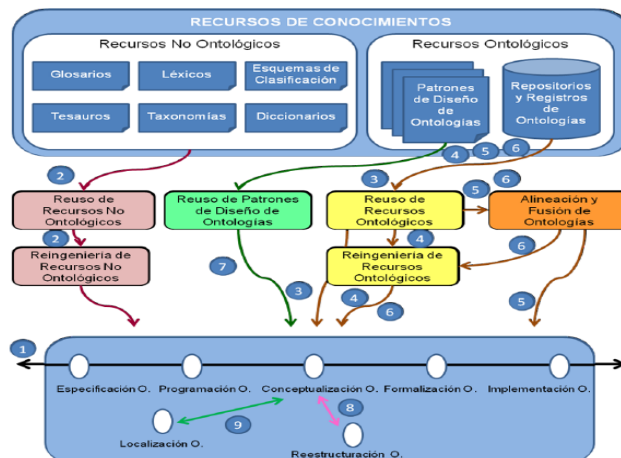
RECURSOS DE CONOCIMIENTOS

Recursos No Ontológicos

Glosarios

Léxicos

Esquemas de Clasificación

Tesauros

Taxonomías

Diccionarios

Recursos Ontológicos

Patrones de Diseño de Ontologías

Repositorios y Registros de Ontologías

4 5 6

2

Reuso de Recursos No Ontológicos

2

Reingeniería de Recursos No Ontológicos

Reuso de Patrones de Diseño de Ontologías

7

3

Reuso de Recursos Ontológicos

5 6

Alineación y Fusión de Ontologías

4

6

Reingeniería de Recursos Ontológicos

3

4

6

5

1

Especificación O.

Programación O.

Conceptualización O.

Formalización O.

Implementación O.

8

9

Localización O.

Reestructuración O.